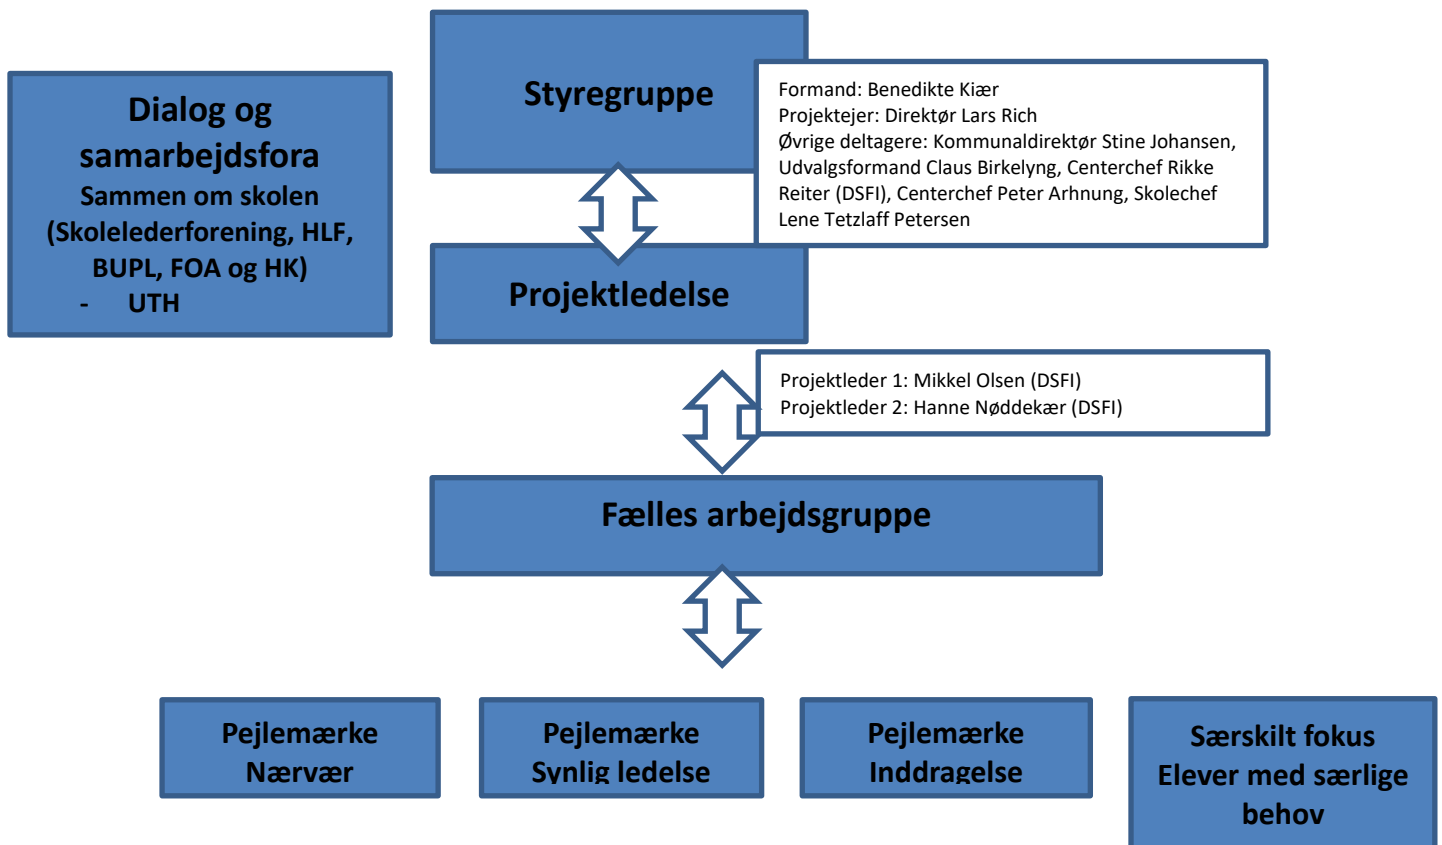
Dialog og samarbejdsfora
Sammen om skolen (Skolelederforening, HLF, BUPL, FOA og HK)
- UTH

Styregruppe

Formand: Benedikte Kiær
Projektejer: Direktør Lars Rich
Øvrige deltagere: Kommunaldirektør Stine Johansen, Udvalgsformand Claus Birkelyng, Centerchef Rikke Reiter (DSFI), Centerchef Peter Arhnung, Skolechef Lene Tetzlaff Petersen

Projektledelse

Projektleder 1: Mikkel Olsen (DSFI)
Projektleder 2: Hanne Nøddekær (DSFI)

Fælles arbejdsgruppe

Pejlemærke
Nærvær

Pejlemærke
Synlig ledelse

Pejlemærke
Inddragelse

Særskilt fokus
Elever med særlige behov